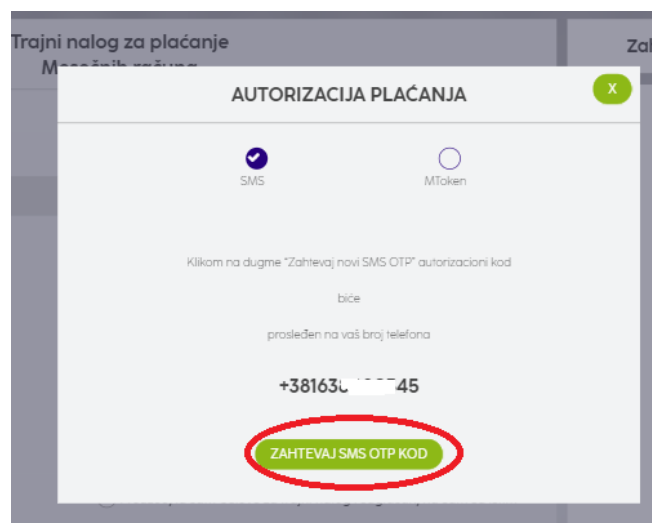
Trajni nalog za plaćanje
M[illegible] računa

Zah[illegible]

AUTORIZACIJA PLAĆANJA

X

SMS

MToken

Klikom na dugme "Zahtevaj novi SMS OTP" autorizacioni kod

biće

prosleđen na vaš broj telefona

+38163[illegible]45

ZAHTEVAJ SMS OTP KOD